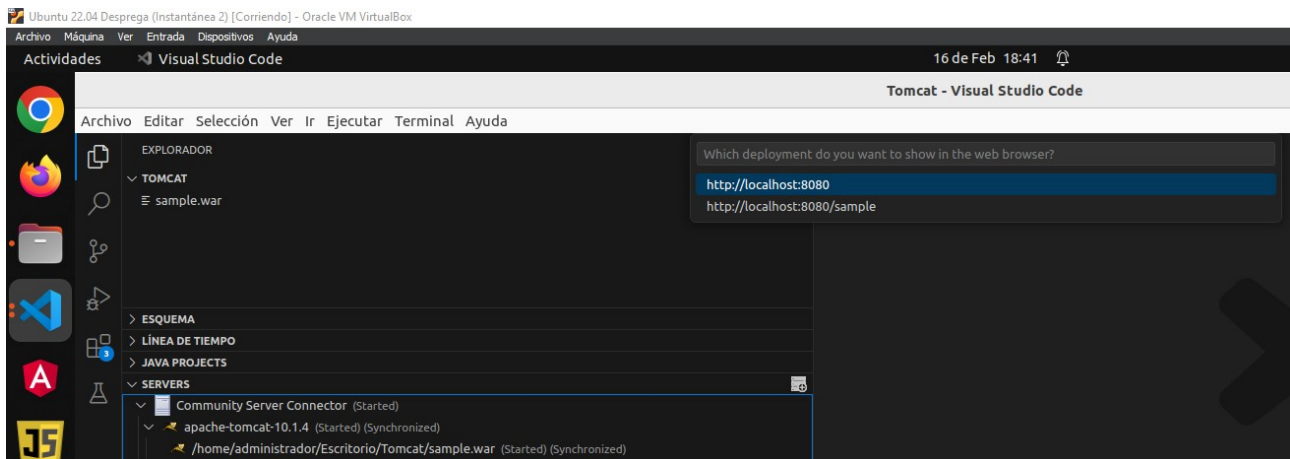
Ubuntu 22.04 Desprega (Instantánea 2) [Corriendo] - Oracle VM VirtualBox
Archivo Máquina Ver Entrada Dispositivos Ayuda
Actividades Visual Studio Code 16 de Feb 18:41
Tomcat - Visual Studio Code
Archivo Editar Selección Ver Ir Ejecutar Terminal Ayuda
EXPLORADOR
TOMCAT
sample.war
Which deployment do you want to show in the web browser?
http://localhost:8080
http://localhost:8080/sample
ESQUEMA
LÍNEA DE TIEMPO
JAVA PROJECTS
SERVERS
Community Server Connector (Started)
apache-tomcat-10.1.4 (Started) (Synchronized)
/home/administrador/Escritorio/Tomcat/sample.war (Started) (Synchronized)
3
JS